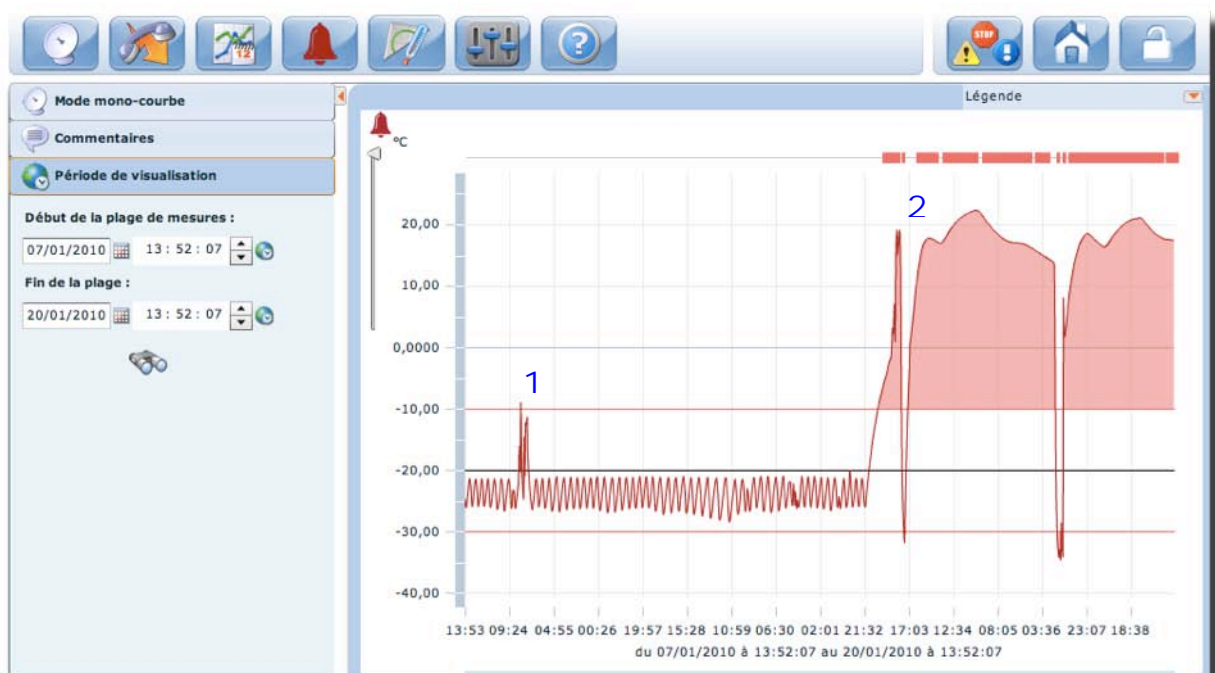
Mode mono-courbe

Commentaires

Période de visualisation

Début de la plage de mesures :

07/01/2010 13 : 52 : 07

Fin de la plage :

20/01/2010 13 : 52 : 07

Légende

°C

20,00

10,00

0,0000

-10,00

-20,00

-30,00

-40,00

1

2

13:53 09:24 04:55 00:26 19:57 15:28 10:59 06:30 02:01 21:32 17:03 12:34 08:05 03:36 23:07 18:38

du 07/01/2010 à 13:52:07 au 20/01/2010 à 13:52:07